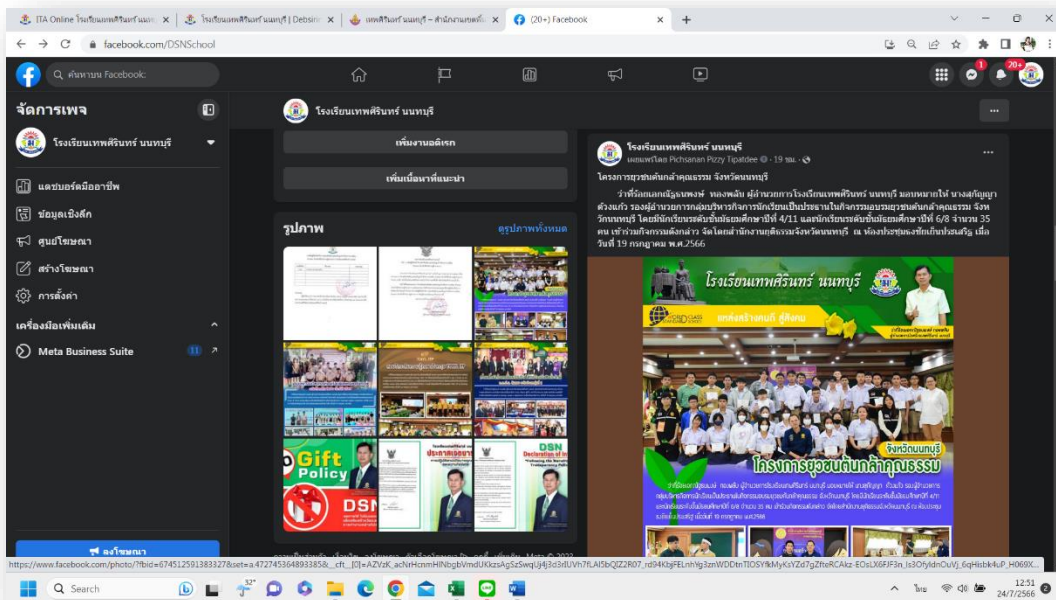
ITA Online โรงเรียนเทพศิรินทร์ นนทบุรี ×
โรงเรียนเทพศิรินทร์ นนทบุรี | Debsirin ×
เทพศิรินทร์ นนทบุรี – สำนักงานเขตพื้น ×
(20+) Facebook ×
+

facebook.com/DSNSchool

ค้นหาบน Facebook

1
20+

จัดการเพจ
โรงเรียนเทพศิรินทร์ นนทบุรี
แดชบอร์ดมืออาชีพ
ข้อมูลเชิงลึก
ศูนย์โฆษณา
สร้างโฆษณา
การตั้งค่า
เครื่องมือเพิ่มเติม
Meta Business Suite 11
ลงโฆษณา

โรงเรียนเทพศิรินทร์ นนทบุรี
เพิ่มงานอดิเรก
เพิ่มเนื้อหาที่แนะนำ
รูปภาพ
ดูรูปภาพทั้งหมด
Gift Policy
DSN
DSN Declaration of
ประกาศ

โรงเรียนเทพศิรินทร์ นนทบุรี
เผยแพร่โดย Pichsanan Pizzy Tipatdee · 19 ชม. ·
โครงการยุวชนต้นกล้าคุณธรรม จังหวัดนนทบุรี
ว่าที่ร้อยเอกณัฐพงศ์ ทองพลับ ผู้อำนวยการโรงเรียนเทพศิรินทร์ นนทบุรี มอบหมายให้ นางสุกัญญา ต่วงแก้ว รองผู้อำนวยการกลุ่มบริหารกิจการนักเรียนเป็นประธานในกิจกรรมมอบรมยุวชนต้นกล้าคุณธรรม จังหวัดนนทบุรี โดยมีนักเรียนระดับชั้นมัธยมศึกษาปีที่ 4/11 และนักเรียนระดับชั้นมัธยมศึกษาปีที่ 6/8 จำนวน 35 คน เข้าร่วมกิจกรรมดังกล่าว จัดโดยสำนักงานยุติธรรมจังหวัดนนทบุรี ณ ห้องประชุมเจษฎาบดินทร์ เมื่อวันที่ 19 กรกฎาคม พ.ศ.2566

โรงเรียนเทพศิรินทร์ นนทบุรี
GOLD CLASS SCHOOL
แหล่งสร้างคนดี สู่สังคม
จังหวัดนนทบุรี
โครงการยุวชนต้นกล้าคุณธรรม
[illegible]

https://www.facebook.com/photo/?fbid=674512591383327&set=a.472745364893385&__cft__[0]=AZVzK_aCNrHcnmHlNbgbVmdUKkzsAgSzSwqUj4j3d3dUVh7fLAl5bQlZ2R07_rd94KbjFELnhYg3znWDDtnTlOSY9kMyKsYZd7gZfteRCAkz-EOsLX6FJF3n_Is3OfyIdnOuVj_6qHisbk4uP_H069X...

Search
32°
ไทย
12:51
24/7/2566
2